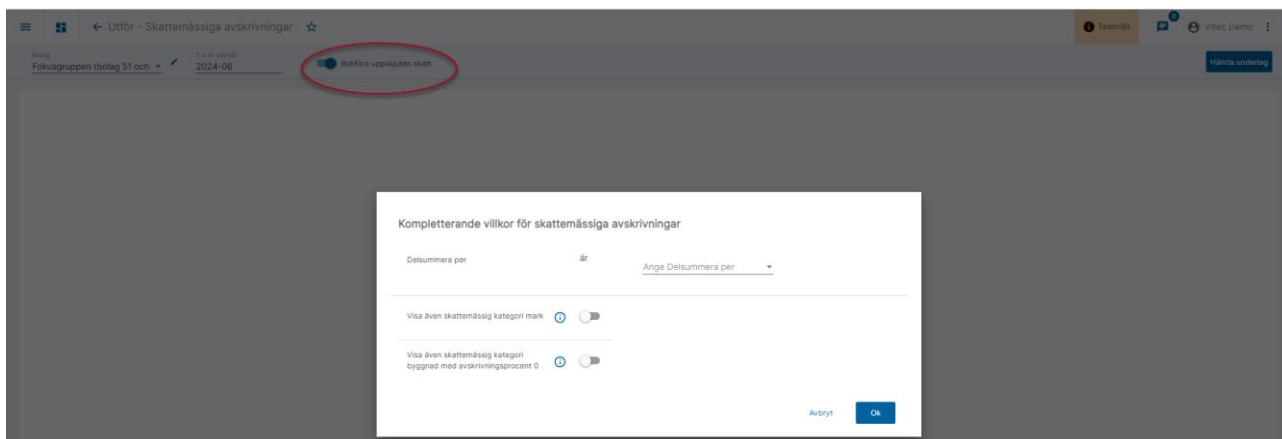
← Utför - Skattemässiga avskrivningar

Testmiljö

0

Vitec Demo

Bolag
Fokusgruppen (bolag 51 och

T o m period
2024-06

Bokföra uppskjuten skatt

Hämta underlag

Kompletterande villkor för skattemässiga avskrivningar

Delsummera per

är

Ange Delsummera per

Visa även skattemässig kategori mark

Visa även skattemässig kategori byggnad med avskrivningsprocent 0

Avbryt

Ok